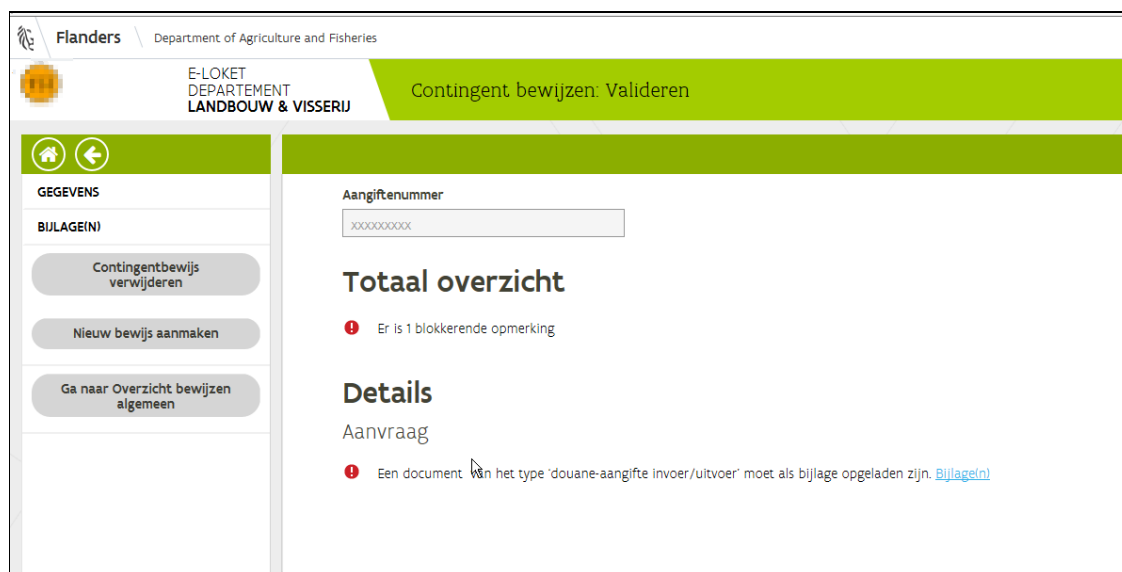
Flanders Department of Agriculture and Fisheries

E-LOKET
DEPARTEMENT
LANDBOUW & VISSERIJ

Contingent bewijzen: Valideren

GEGEVENS

BIJLAGE(N)

Contingentbewijs verwijderen

Nieuw bewijs aanmaken

Ga naar Overzicht bewijzen algemeen

Aangiftenummer

xxxxxxxxx

Totaal overzicht

Er is 1 blokkerende opmerking

Details

Aanvraag

Een document van het type 'douane-aangifte invoer/uitvoer' moet als bijlage opgeladen zijn. Bijlage(n)